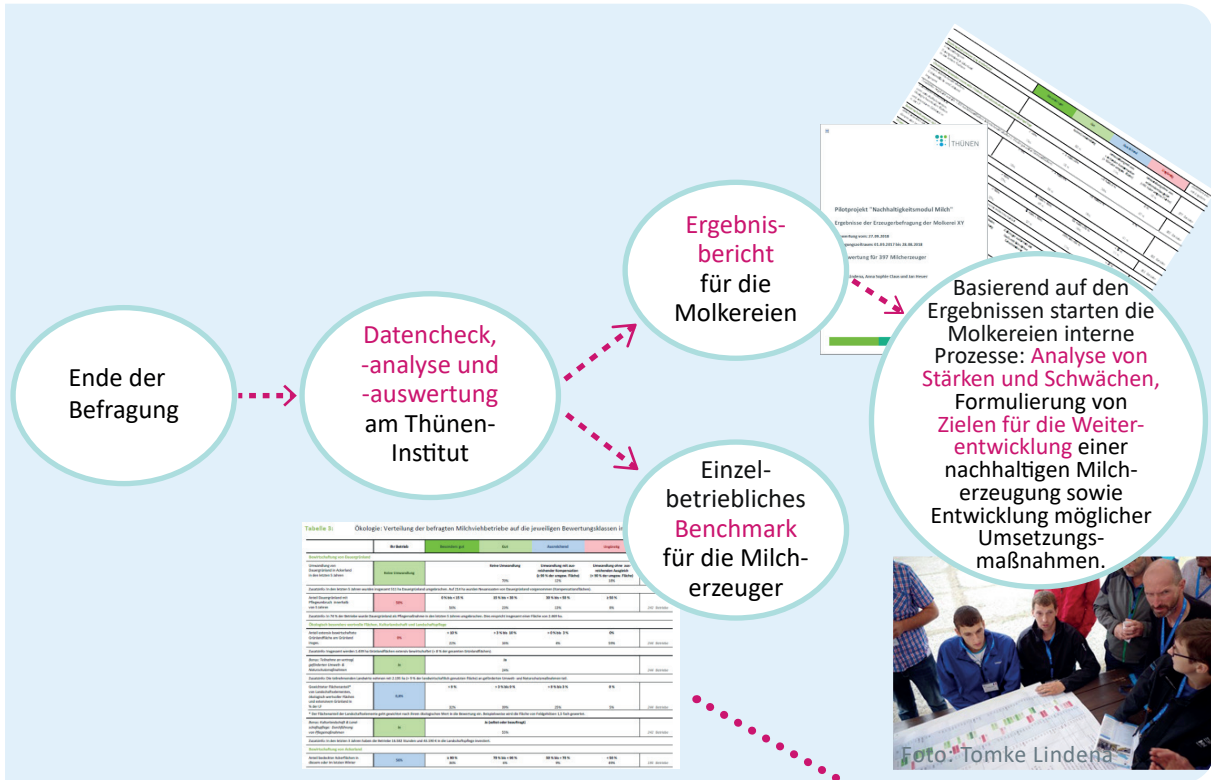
Ende der Befragung

Datencheck, -analyse und -auswertung am Thünen-Institut

Ergebnisbericht für die Molkereien

THÜNEN

Pilotprojekt "Nachhaltigkeitsmodul Milch"

Ergebnisse der Erzeugerbefragung der Molkerei XY

wertung für 397 Milcherzeuger

Basierend auf den Ergebnissen starten die Molkereien interne Prozesse: Analyse von Stärken und Schwächen, Formulierung von Zielen für die Weiterentwicklung einer nachhaltigen Milcherzeugung sowie Entwicklung möglicher Umsetzungsmaßnahmen.

Einzelbetriebliches Benchmark für die Milcherzeuger

Tabelle 3: Ökologie: Verteilung der befragten Milchviehbetriebe auf die jeweiligen Bewertungsklassen i

Foto: Tomke Lindena